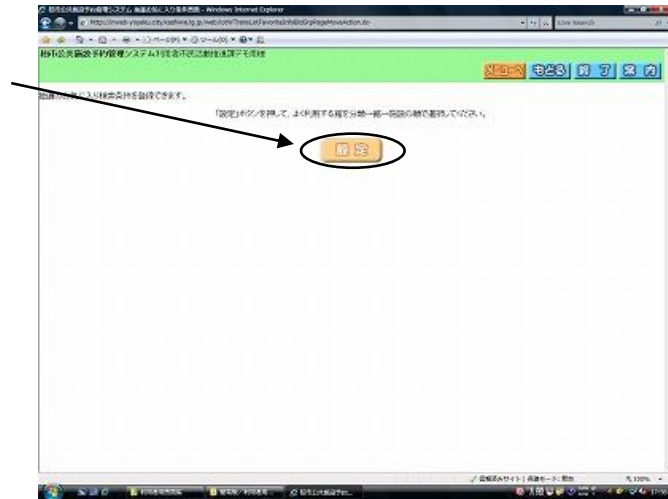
柏市公共施設予約管理システム 施設お気に入り条件画面 - Windows Internet Explorer
http://mweb-yoyaku.city.kashiwa.lg.jp/web/rsvWTransLstFavoriteInfoBldGrpPageMoveAction.do
Live Search
柏市公共施設予約管理システム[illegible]
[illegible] もどる 終了 案内
施設のお気に入り検索条件を登録できます。
「設定」ボタンを押して、よく利用する館を分類一覧一施設の順で登録してください。
設定
信頼済みサイト | 保護モード: 無効
100%